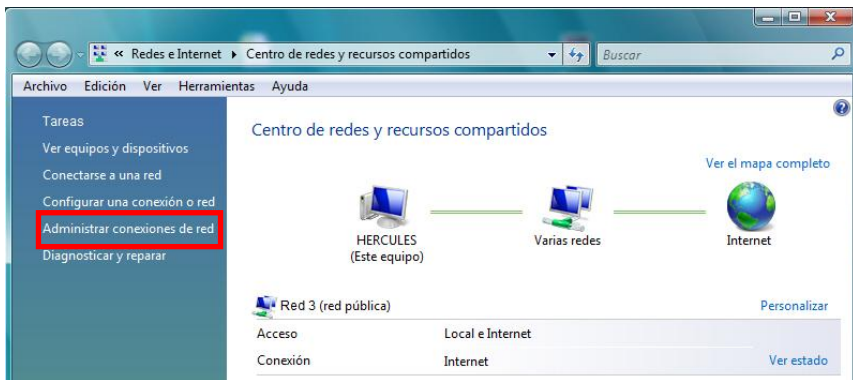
« Redes e Internet ▸ Centro de redes y recursos compartidos

Buscar

Archivo Edición Ver Herramientas Ayuda

Tareas

Ver equipos y dispositivos

Conectarse a una red

Configurar una conexión o red

Administrar conexiones de red

Diagnosticar y reparar

Centro de redes y recursos compartidos

Ver el mapa completo

HERCULES (Este equipo)

Varias redes

Internet

Red 3 (red pública)

Personalizar

| Acceso | Local e Internet | |
|---|---|---|
| Conexión | Internet | Ver estado |